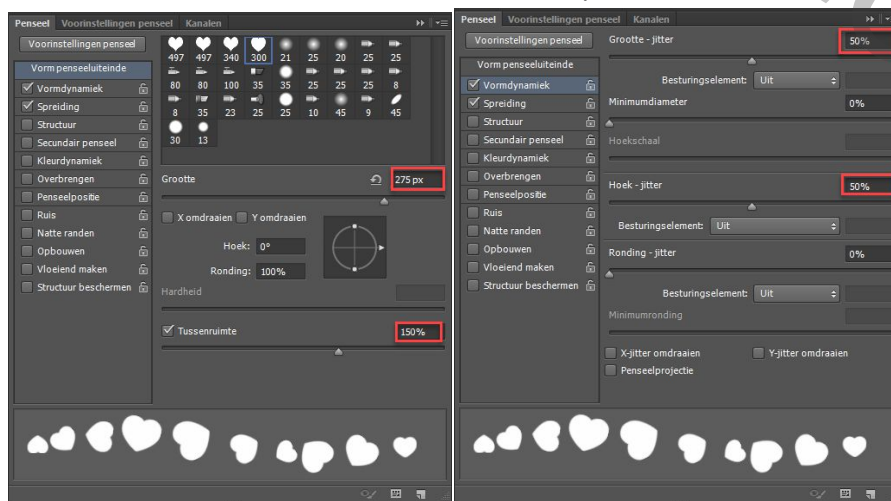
Penseel Voorinstellingen penseel Kanalen

Voorinstellingen penseel

Vorm penseeluiteinde
Vormdynamiek
Spreiding
Structuur
Secundair penseel
Kleurdynamiek
Overbrengen
Penseelpositie
Ruis
Natte randen
Opbouwen
Vloeiend maken
Structuur beschermen

497 497 340 300 21 25 20 25 25
80 80 100 35 35 25 25 25 8
8 35 23 25 25 10 45 9 45
30 13

Grootte 275 px

X omdraaien Y omdraaien

Hoek: 0°
Ronding: 100%

Hardheid

Tussenruimte 150%

Penseel Voorinstellingen penseel Kanalen

Voorinstellingen penseel

Vorm penseeluiteinde
Vormdynamiek
Spreiding
Structuur
Secundair penseel
Kleurdynamiek
Overbrengen
Penseelpositie
Ruis
Natte randen
Opbouwen
Vloeiend maken
Structuur beschermen

Grootte - jitter 50%

Besturingselement: Uit

Minimumdiameter 0%

Hoekschaal

Hoek - jitter 50%

Besturingselement: Uit

Ronding - jitter 0%

Besturingselement: Uit

Minimumronding

X-jitter omdraaien Y-jitter omdraaien
Penseelprojectie